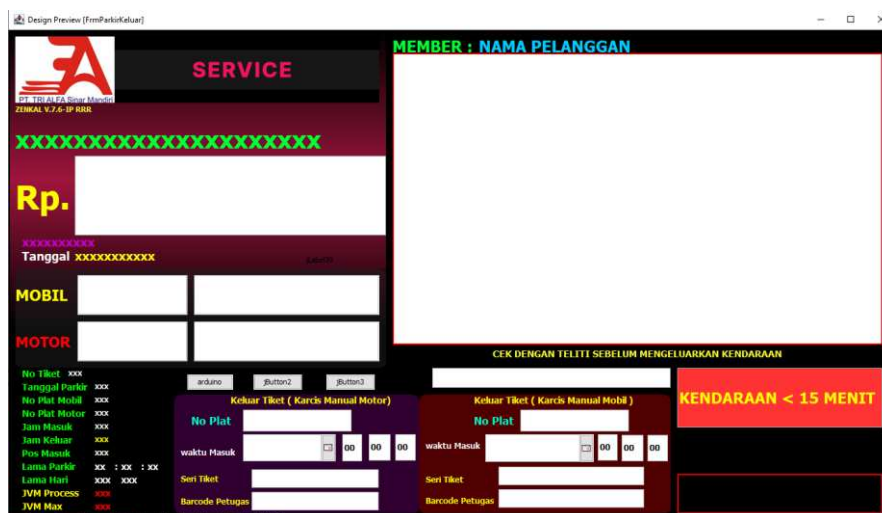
Design Preview [FrmParkirKeluar]

PT. TRI ALFA Sinar Mandiri
ZENKAL V.7.6-IP RRR

SERVICE

XXXXXXXXXXXXXXXXXXXXXX

Rp.

XXXXXXXXXX
Tanggal XXXXXXXXXXX

jLabel35

MOBIL

MOTOR

MEMBER : NAMA PELANGGAN

CEK DENGAN TELITI SEBELUM MENGELUARKAN KENDARAAN

KENDARAAN < 15 MENIT

No Tiket XXX
Tanggal Parkir XXX
No Plat Mobil XXX
No Plat Motor XXX
Jam Masuk XXX
Jam Keluar XXX
Pos Masuk XXX
Lama Parkir XX : XX : XX
Lama Hari XXX XXX
JVM Process XXX
JVM Max XXX

arduino
jButton2
jButton3

Keluar Tiket ( Karcis Manual Motor)
No Plat
waktu Masuk
00 00 00
Seri Tiket
Barcode Petugas

Keluar Tiket ( Karcis Manual Mobil )
No Plat
waktu Masuk
00 00 00
Seri Tiket
Barcode Petugas